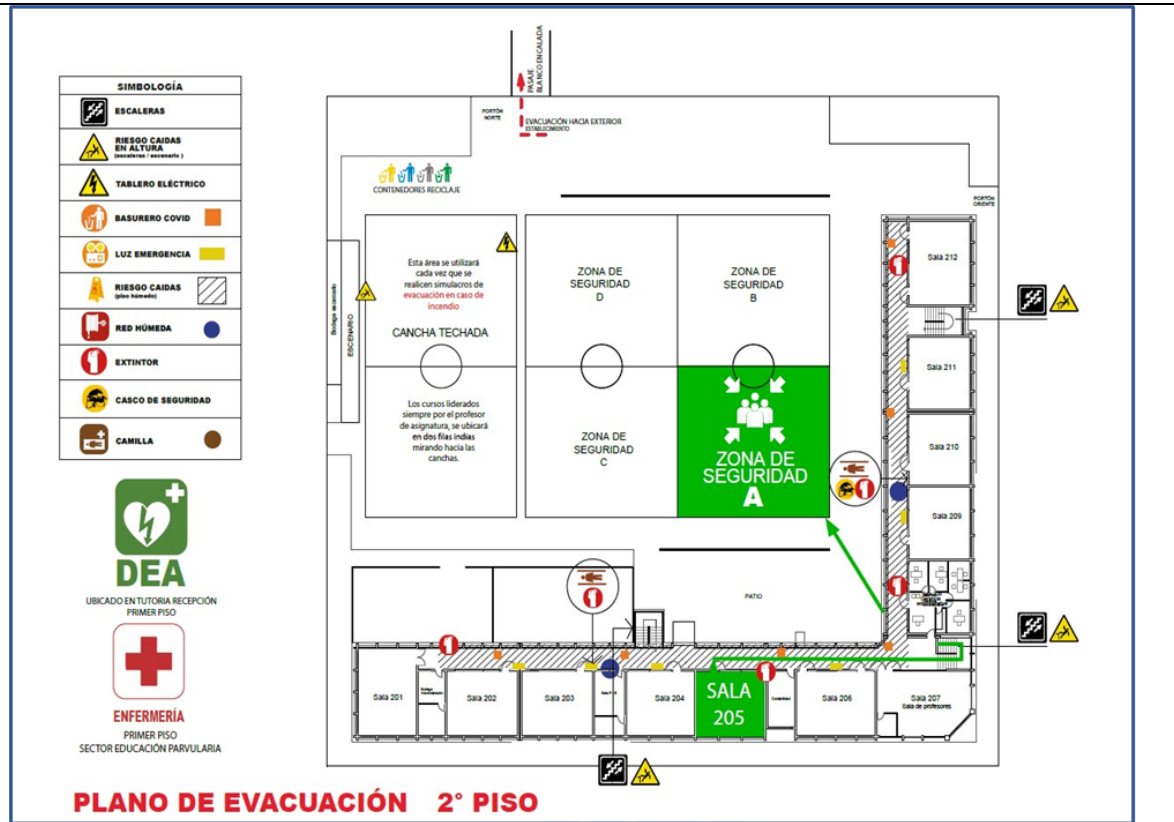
SIMBOLOGÍA

| | |
|---|---|
| | ESCALERAS |
| | RIESGO CAIDAS EN ALTURA (escaleras / escenario) |
| | TABLERO ELÉCTRICO |
| | BASURERO COVID |
| | LUZ EMERGENCIA |
| | RIESGO CAIDAS (piso húmedo) |
| | RED HÚMEDA |
| | EXTINTOR |
| | CASCO DE SEGURIDAD |
| | CAMILLA |

DEA
UBICADO EN TUTORIA RECEPCIÓN PRIMER PISO

ENFERMERÍA
PRIMER PISO SECTOR EDUCACIÓN PARVULARIA

PASAJE BLANCO ENCALADA
PORTÓN NORTE
EVACUACIÓN HACIA EXTERIOR ESTABLECIMIENTO
CONTENEDORES RECICLAJE
PORTÓN ORIENTE

Bodega escenario
ESCENARIO

Esta área se utilizará cada vez que se realicen simulacros de evacuación en caso de incendio

CANCHA TECHADA

Los cursos liderados siempre por el profesor de asignatura, se ubicará en dos filas indias mirando hacia las canchas.

ZONA DE SEGURIDAD D
ZONA DE SEGURIDAD B
ZONA DE SEGURIDAD C
ZONA DE SEGURIDAD A

PATIO

Sala 212
Sala 211
Sala 210
Sala 209

Sala 201
Bodega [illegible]
Sala 202
Sala 203
Sala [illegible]
Sala 204
SALA 205
Comedores
Sala 206
Sala 207 Sala de profesores

PLANO DE EVACUACIÓN 2° PISO